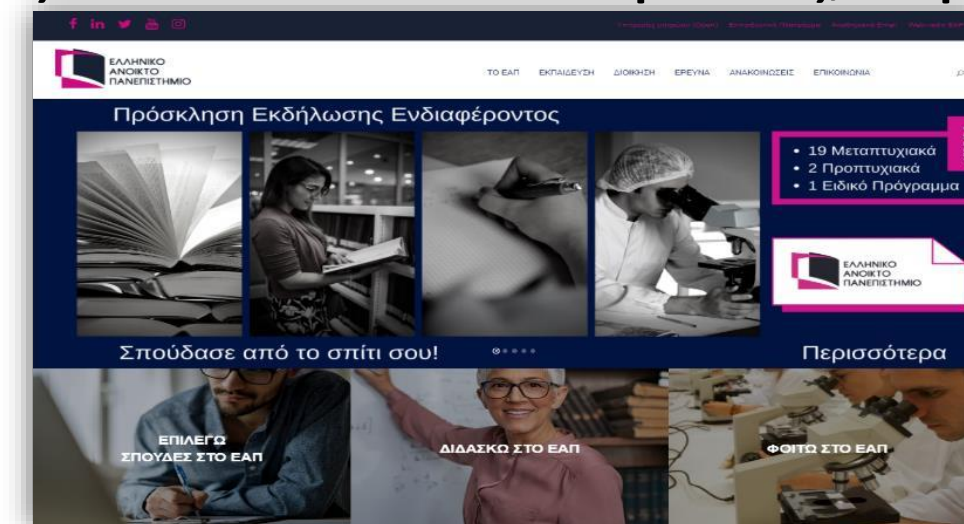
Υπηρεσίες (Open) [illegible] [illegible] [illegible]

ΕΛΛΗΝΙΚΟ ΑΝΟΙΚΤΟ ΠΑΝΕΠΙΣΤΗΜΙΟ

ΤΟ ΕΑΠ ΕΚΠΑΙΔΕΥΣΗ ΔΙΟΙΚΗΣΗ ΕΡΕΥΝΑ ΑΝΑΚΟΙΝΩΣΕΙΣ ΕΠΙΚΟΙΝΩΝΙΑ

Πρόσκληση Εκδήλωσης Ενδιαφέροντος

• 19 Μεταπτυχιακά
• 2 Προπτυχιακά
• 1 Ειδικό Πρόγραμμα

ΕΛΛΗΝΙΚΟ ΑΝΟΙΚΤΟ ΠΑΝΕΠΙΣΤΗΜΙΟ

Σπούδασε από το σπίτι σου!

Περισσότερα

ΕΠΙΛΕΓΩ ΣΠΟΥΔΕΣ ΣΤΟ ΕΑΠ

ΔΙΔΑΣΚΩ ΣΤΟ ΕΑΠ

ΦΟΙΤΩ ΣΤΟ ΕΑΠ